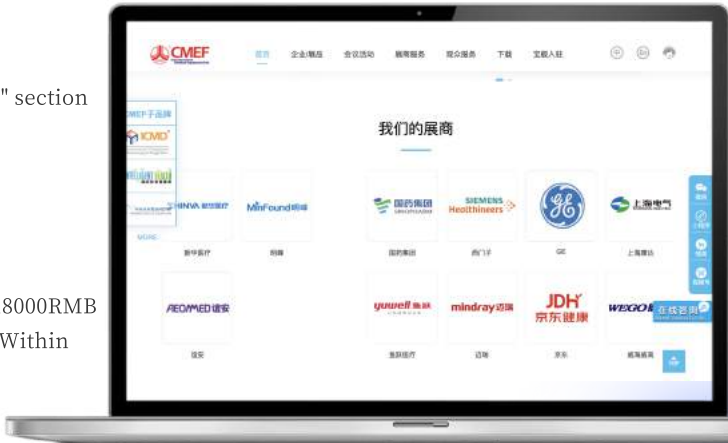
" section

8000RMB
Within

CMEF

首页 企业/展品 会议活动 展商服务 观众服务 下载 宣权入驻

CMEF子品牌
ICMD

我们的展商

CHINVA 新华医疗
MinFound 明峰
国药集团
SIEMENS Healthineers
GE
上海电气

新华医疗 明峰 国药集团 西门子 GE 上海电气

AEONMED 谊安
yuwell 鱼跃
mindray 迈瑞
JDH 京东健康
WEGO 威高

谊安 鱼跃医疗 迈瑞 京东 威高威高

在线咨询

TOP